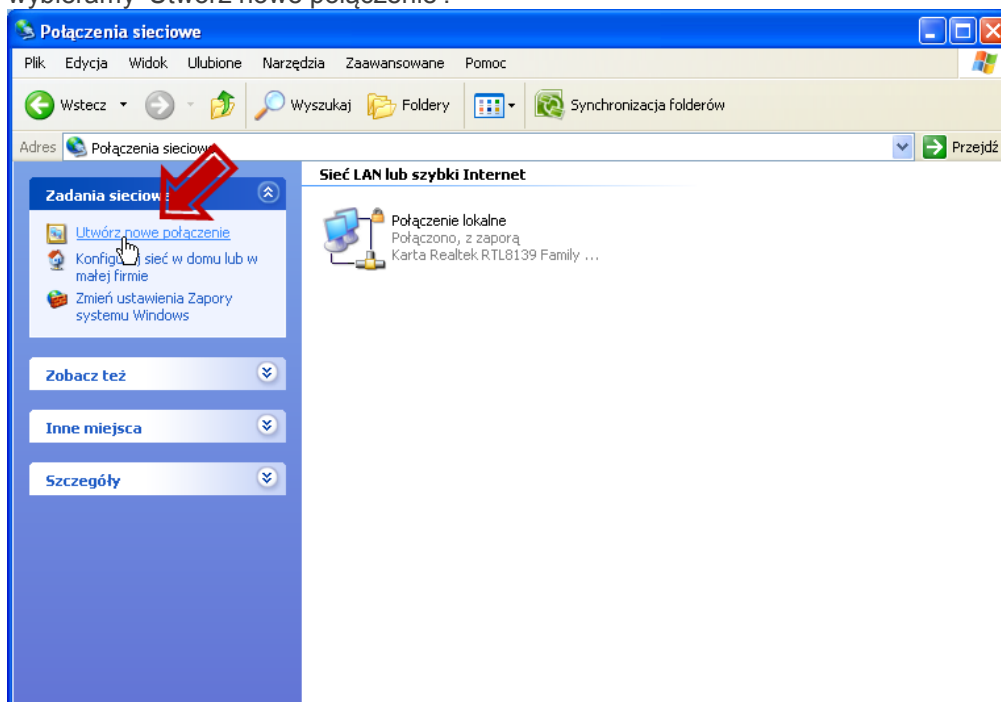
wybieramy "Utwórz nowe połączenie".

Połączenia sieciowe

Plik Edycja Widok Ulubione Narzędzia Zaawansowane Pomoc

Wstecz Wyszukaj Foldery Synchronizacja folderów

Adres Połączenia sieciowe Przejdź

Zadania sieciowe

Utwórz nowe połączenie

Konfiguruj sieć w domu lub w małej firmie

Zmień ustawienia Zapory systemu Windows

Zobacz też

Inne miejsca

Szczegóły

Sieć LAN lub szybki Internet

Połączenie lokalne
Połączono, z zaporą
Karta Realtek RTL8139 Family ...